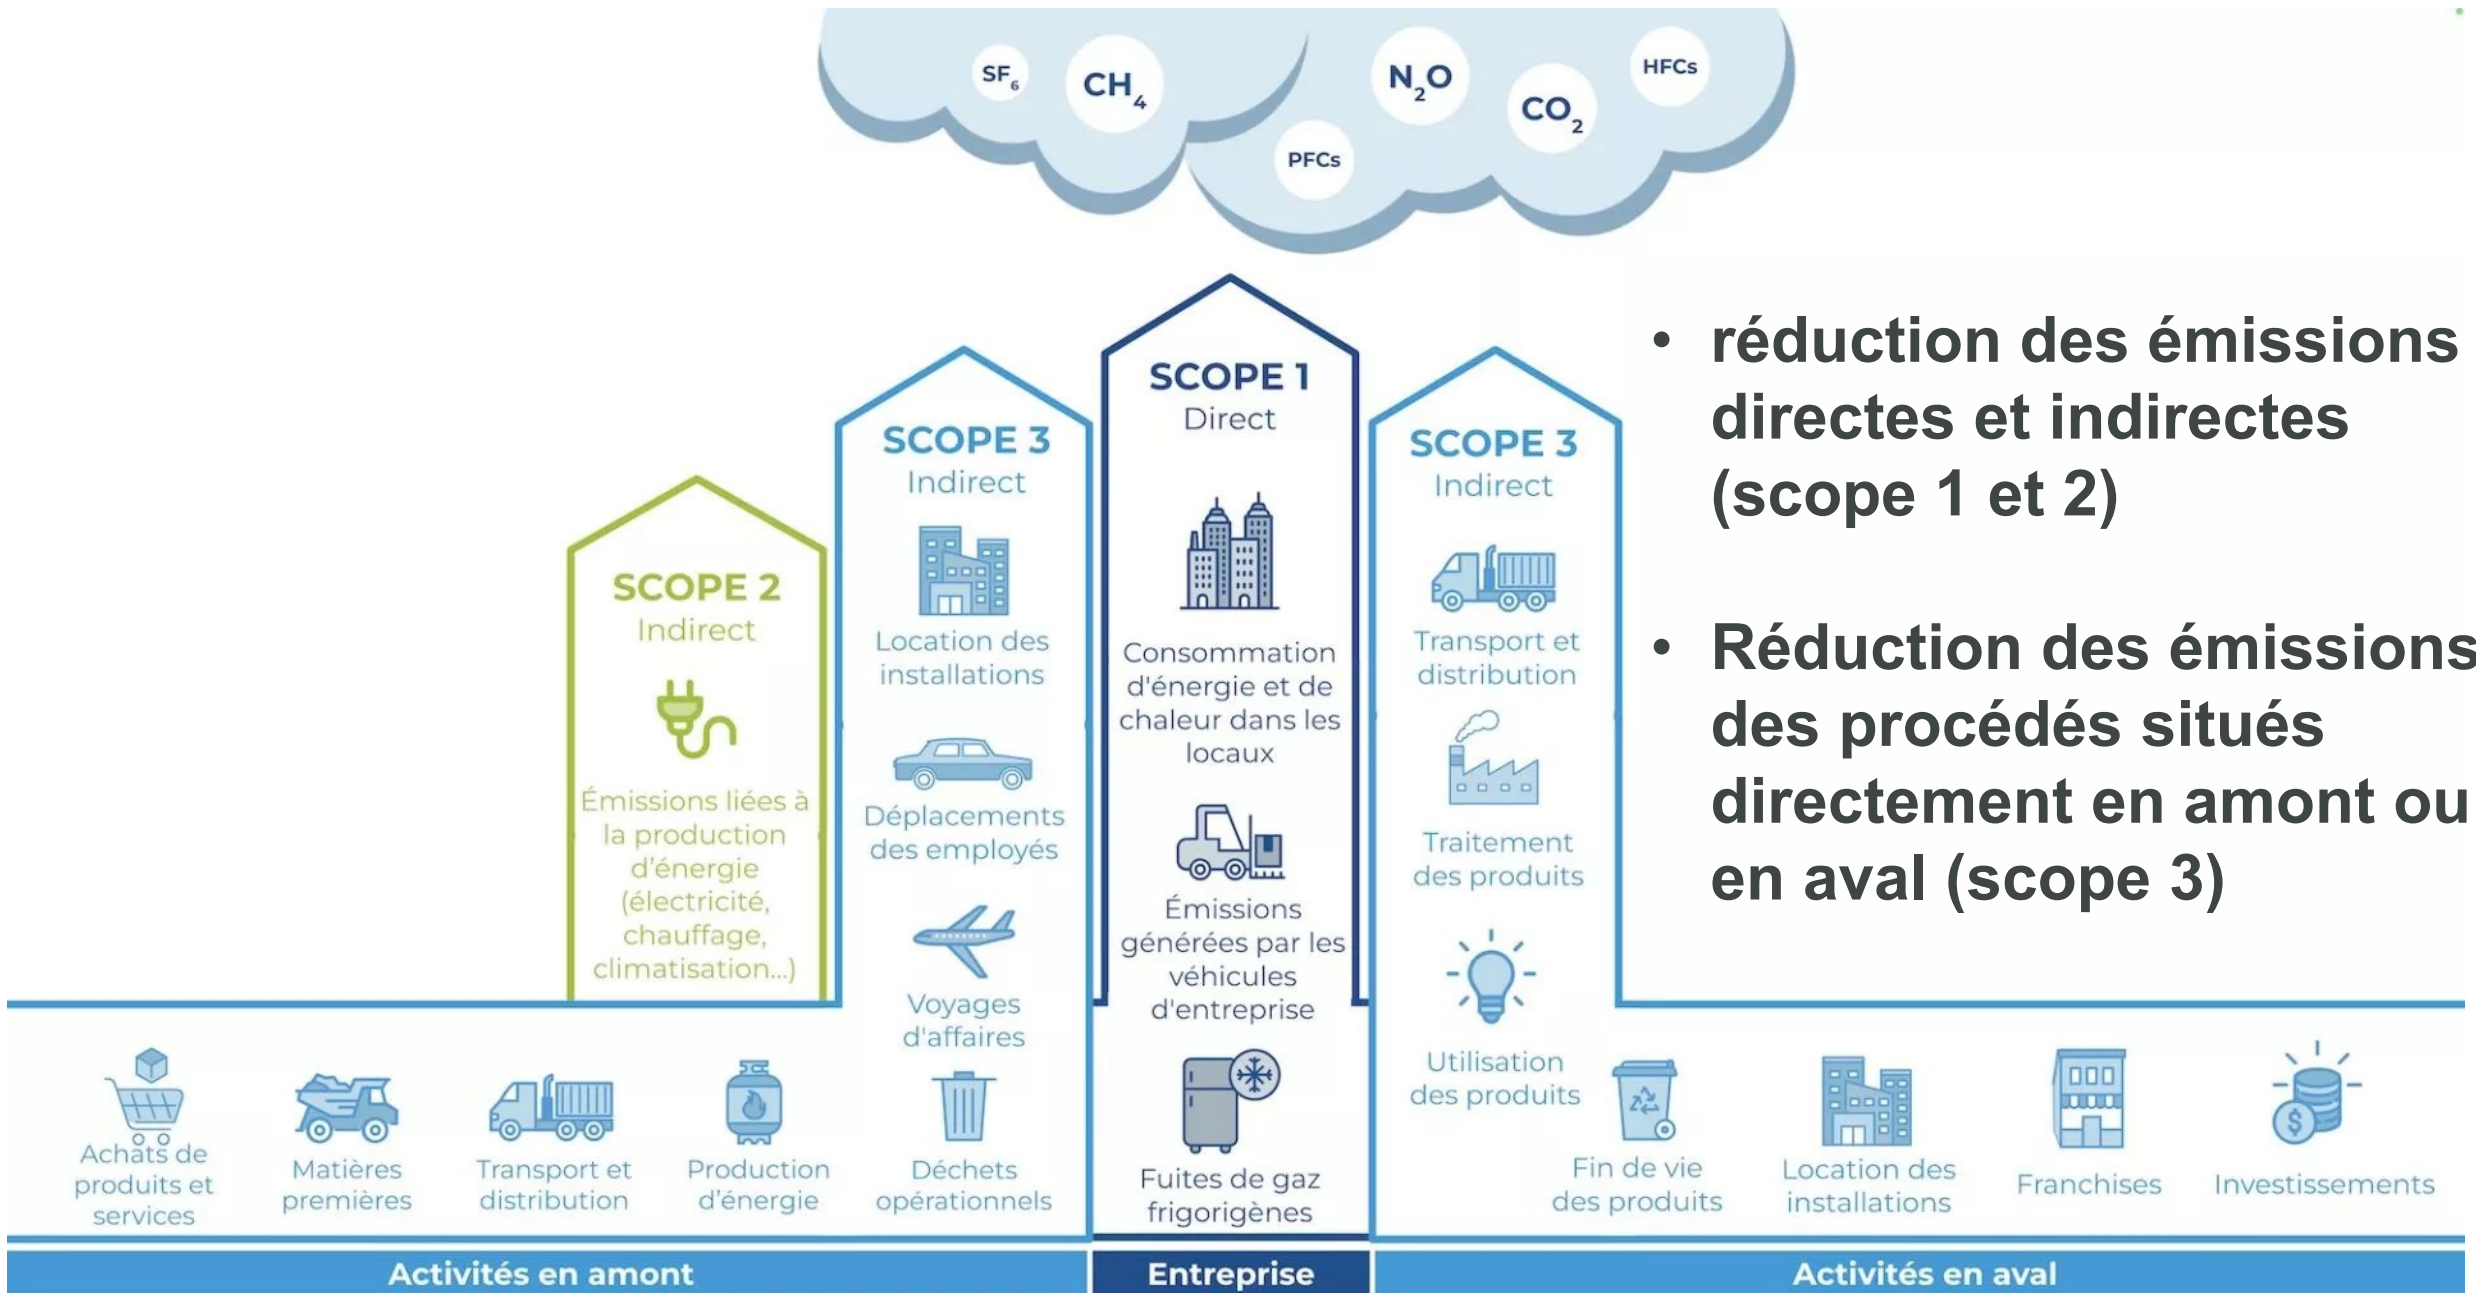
$SF_6$ $CH_4$ PFCs $N_2O$ $CO_2$ HFCs

SCOPE 2
Indirect
Émissions liées à la production d'énergie (électricité, chauffage, climatisation...)

SCOPE 3
Indirect
Location des installations
Déplacements des employés
Voyages d'affaires

SCOPE 1
Direct
Consommation d'énergie et de chaleur dans les locaux
Émissions générées par les véhicules d'entreprise
Fuites de gaz frigorigènes

SCOPE 3
Indirect
Transport et distribution
Traitement des produits
Utilisation des produits

Achats de produits et services
Matières premières
Transport et distribution
Production d'énergie
Déchets opérationnels

Fin de vie des produits
Location des installations
Franchises
Investissements

Activités en amont
Entreprise
Activités en aval

• réduction des émissions directes et indirectes (scope 1 et 2)

• Réduction des émissions des procédés situés directement en amont ou en aval (scope 3)